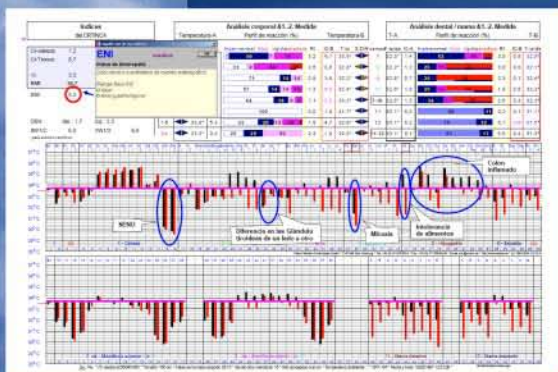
Índices del DITRICA

Análisis corporal &1.-2. Medida

Temperatura A

Perfil de reacción (%)

Temperatura B

Análisis dental / mano &1.-2. Medida

T-A

Perfil de reacción (%)

ENI

SENO

Diferencia en las Glándulas tiroideas de un lado a otro

Micosis

Intolerancia de alimentos

Colon inflamado

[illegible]